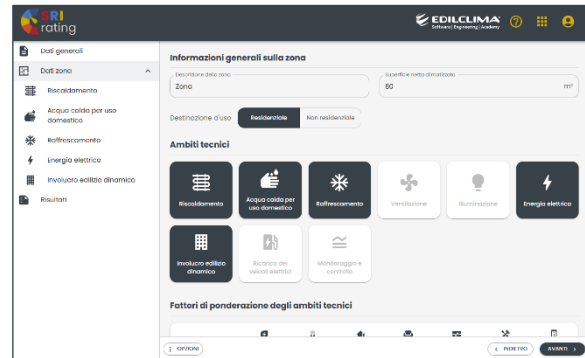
SRI rating

EDILCLIMA
Software | Engineering | Academy

Dati generali
Dati zona
Riscaldamento
Acqua calda per uso domestico
Raffrescamento
Energia elettrica
Involucro edilizio dinamico
Risultati

Informazioni generali sulla zona

Descrizione della zona
Zona

Superficie netta climatizzata
80 m²

Destinazione d'uso
Residenziale
Non residenziale

Ambiti tecnici

Riscaldamento
Acqua calda per uso domestico
Raffrescamento
Ventilazione
Illuminazione
Energia elettrica
Involucro edilizio dinamico
Ricarica dei veicoli elettrici
Monitoraggio e controllo

Fattori di ponderazione degli ambiti tecnici

OPZIONI
INDIETRO
AVANTI